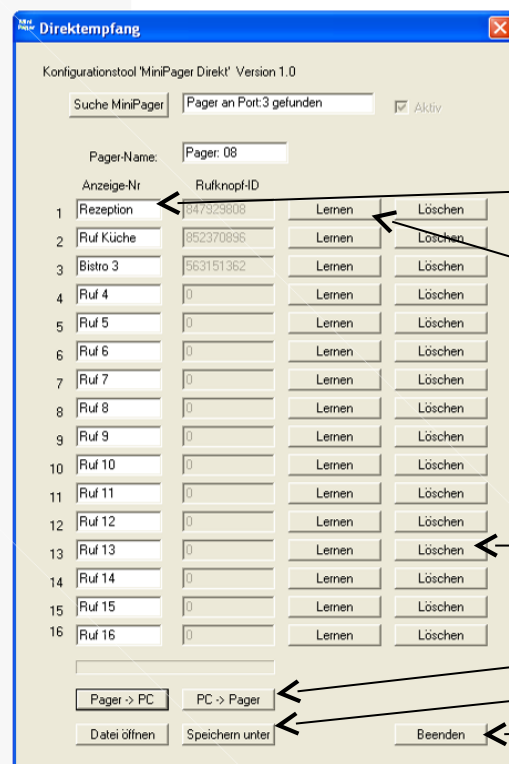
Direktempfang

Konfigurationstool 'MiniPager Direkt' Version 1.0

Suche MiniPager | Pager an Port:3 gefunden | Aktiv

Pager-Name: Pager: 08

| | Anzeige-Nr | Rufknopf-ID | | |
|---|---|---|---|---|
| 1 | Rezeption | 847929808 | Lernen | Löschen |
| 2 | Ruf Küche | 852370896 | Lernen | Löschen |
| 3 | Bistro 3 | 563151362 | Lernen | Löschen |
| 4 | Ruf 4 | 0 | Lernen | Löschen |
| 5 | Ruf 5 | 0 | Lernen | Löschen |
| 6 | Ruf 6 | 0 | Lernen | Löschen |
| 7 | Ruf 7 | 0 | Lernen | Löschen |
| 8 | Ruf 8 | 0 | Lernen | Löschen |
| 9 | Ruf 9 | 0 | Lernen | Löschen |
| 10 | Ruf 10 | 0 | Lernen | Löschen |
| 11 | Ruf 11 | 0 | Lernen | Löschen |
| 12 | Ruf 12 | 0 | Lernen | Löschen |
| 13 | Ruf 13 | 0 | Lernen | Löschen |
| 14 | Ruf 14 | 0 | Lernen | Löschen |
| 15 | Ruf 15 | 0 | Lernen | Löschen |
| 16 | Ruf 16 | 0 | Lernen | Löschen |

Pager -> PC | PC -> Pager

Datei öffnen | Speichern unter | Beenden